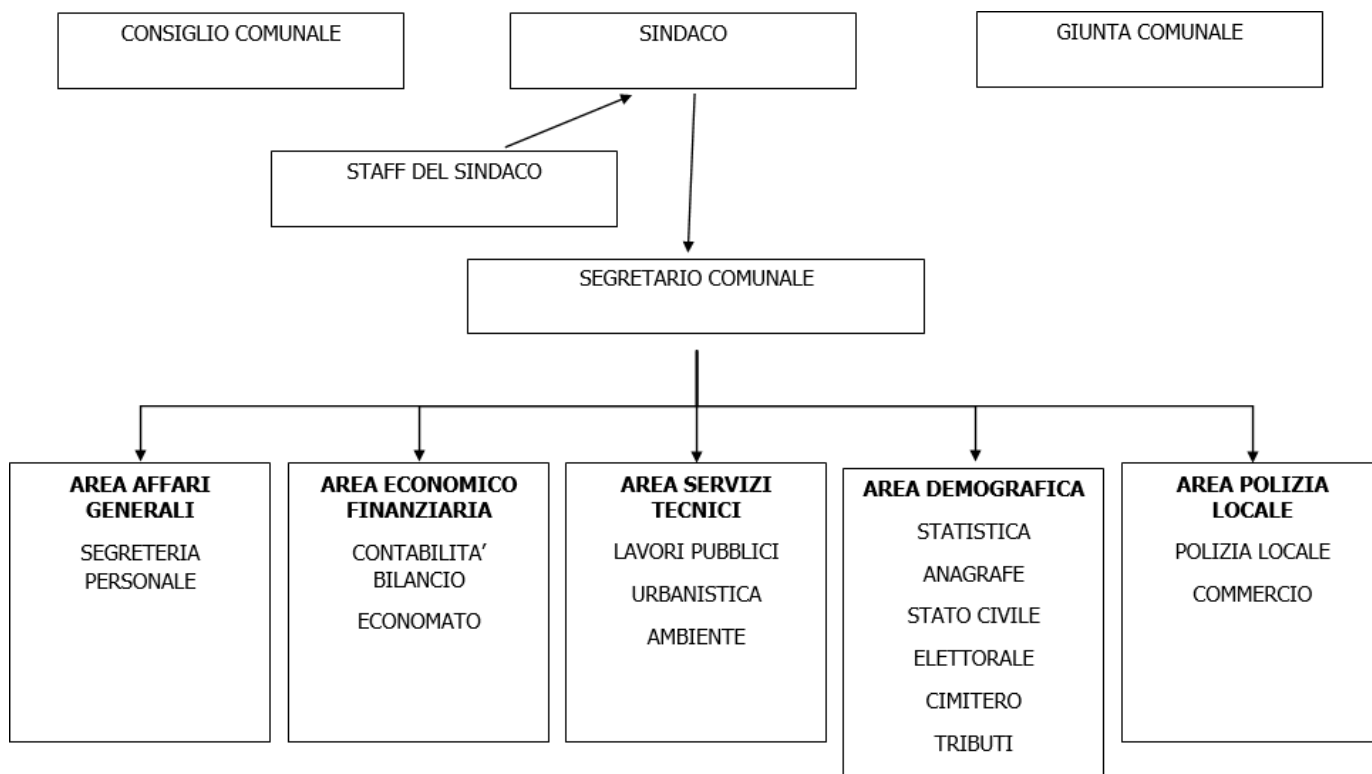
CONSIGLIO COMUNALE

SINDACO

GIUNTA COMUNALE

STAFF DEL SINDACO

SEGRETARIO COMUNALE

**AREA AFFARI GENERALI**

SEGRETERIA
PERSONALE

**AREA ECONOMICO FINANZIARIA**

CONTABILITA'
BILANCIO

ECONOMATO

**AREA SERVIZI TECNICI**

LAVORI PUBBLICI

URBANISTICA

AMBIENTE

**AREA DEMOGRAFICA**

STATISTICA

ANAGRAFE

STATO CIVILE

ELETTORALE

CIMITERO

TRIBUTI

**AREA POLIZIA LOCALE**

POLIZIA LOCALE

COMMERCIO